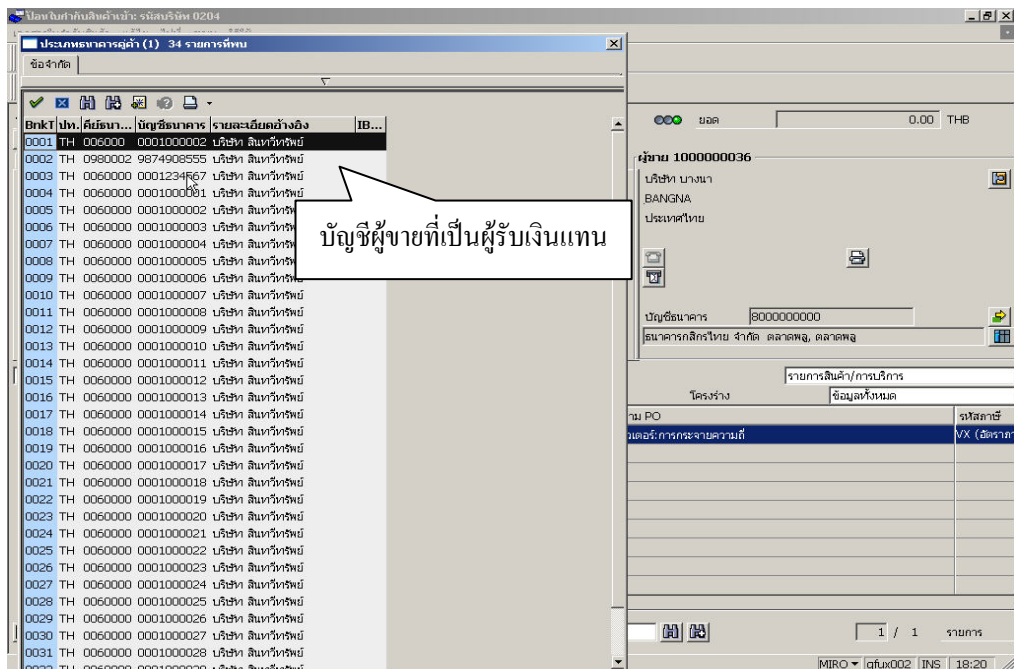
ป้อนใบกำกับสินค้าเข้า: รหัสบริษัท 0204

ประเภทธนาคารคู่ค้า (1) 34 รายการที่พบ

ข้อจำกัด

| BnkT | ปท. | คีย์ธนา... | บัญชีธนาคาร | รายละเอียดอ้างอิง | IB... |
|---|---|---|---|---|---|
| 0001 | TH | 006000 | 0001000002 | บริษัท สินทวีทรัพย์ | |
| 0002 | TH | 0980002 | 9874908555 | บริษัท สินทวีทรัพย์ | |
| 0003 | TH | 0060000 | 0001234567 | บริษัท สินทวีทรัพย์ | |
| 0004 | TH | 0060000 | 0001000001 | บริษัท สินทวีทรัพย์ | |
| 0005 | TH | 0060000 | 0001000002 | บริษัท สินทวีทรัพย์ | |
| 0006 | TH | 0060000 | 0001000003 | บริษัท สินทวีทรัพย์ | |
| 0007 | TH | 0060000 | 0001000004 | บริษัท สินทวีทรัพย์ | |
| 0008 | TH | 0060000 | 0001000005 | บริษัท สินทวีทรัพย์ | |
| 0009 | TH | 0060000 | 0001000006 | บริษัท สินทวีทรัพย์ | |
| 0010 | TH | 0060000 | 0001000007 | บริษัท สินทวีทรัพย์ | |
| 0011 | TH | 0060000 | 0001000008 | บริษัท สินทวีทรัพย์ | |
| 0012 | TH | 0060000 | 0001000009 | บริษัท สินทวีทรัพย์ | |
| 0013 | TH | 0060000 | 0001000010 | บริษัท สินทวีทรัพย์ | |
| 0014 | TH | 0060000 | 0001000011 | บริษัท สินทวีทรัพย์ | |
| 0015 | TH | 0060000 | 0001000012 | บริษัท สินทวีทรัพย์ | |
| 0016 | TH | 0060000 | 0001000013 | บริษัท สินทวีทรัพย์ | |
| 0017 | TH | 0060000 | 0001000014 | บริษัท สินทวีทรัพย์ | |
| 0018 | TH | 0060000 | 0001000015 | บริษัท สินทวีทรัพย์ | |
| 0019 | TH | 0060000 | 0001000016 | บริษัท สินทวีทรัพย์ | |
| 0020 | TH | 0060000 | 0001000017 | บริษัท สินทวีทรัพย์ | |
| 0021 | TH | 0060000 | 0001000018 | บริษัท สินทวีทรัพย์ | |
| 0022 | TH | 0060000 | 0001000019 | บริษัท สินทวีทรัพย์ | |
| 0023 | TH | 0060000 | 0001000020 | บริษัท สินทวีทรัพย์ | |
| 0024 | TH | 0060000 | 0001000021 | บริษัท สินทวีทรัพย์ | |
| 0025 | TH | 0060000 | 0001000022 | บริษัท สินทวีทรัพย์ | |
| 0026 | TH | 0060000 | 0001000023 | บริษัท สินทวีทรัพย์ | |
| 0027 | TH | 0060000 | 0001000024 | บริษัท สินทวีทรัพย์ | |
| 0028 | TH | 0060000 | 0001000025 | บริษัท สินทวีทรัพย์ | |
| 0029 | TH | 0060000 | 0001000026 | บริษัท สินทวีทรัพย์ | |
| 0030 | TH | 0060000 | 0001000027 | บริษัท สินทวีทรัพย์ | |
| 0031 | TH | 0060000 | 0001000028 | บริษัท สินทวีทรัพย์ | |

บัญชีผู้ขายที่เป็นผู้รับเงินแทน

ยอด 0.00 THB

ผู้ขาย 1000000036
บริษัท บางนา
BANGNA
ประเทศไทย

บัญชีธนาคาร 8000000000
ธนาคารกสิกรไทย จำกัด ตลาดพลู, ตลาดพลู

รายการสินค้า/การบริการ
โครงร่าง ข้อมูลทั้งหมด
ม PO
รหัสภาษี
วเดอร์:การกระจายความถี่
VX (อัตราภ

1 / 1 รายการ

MIRO qfux002 INS 18:20